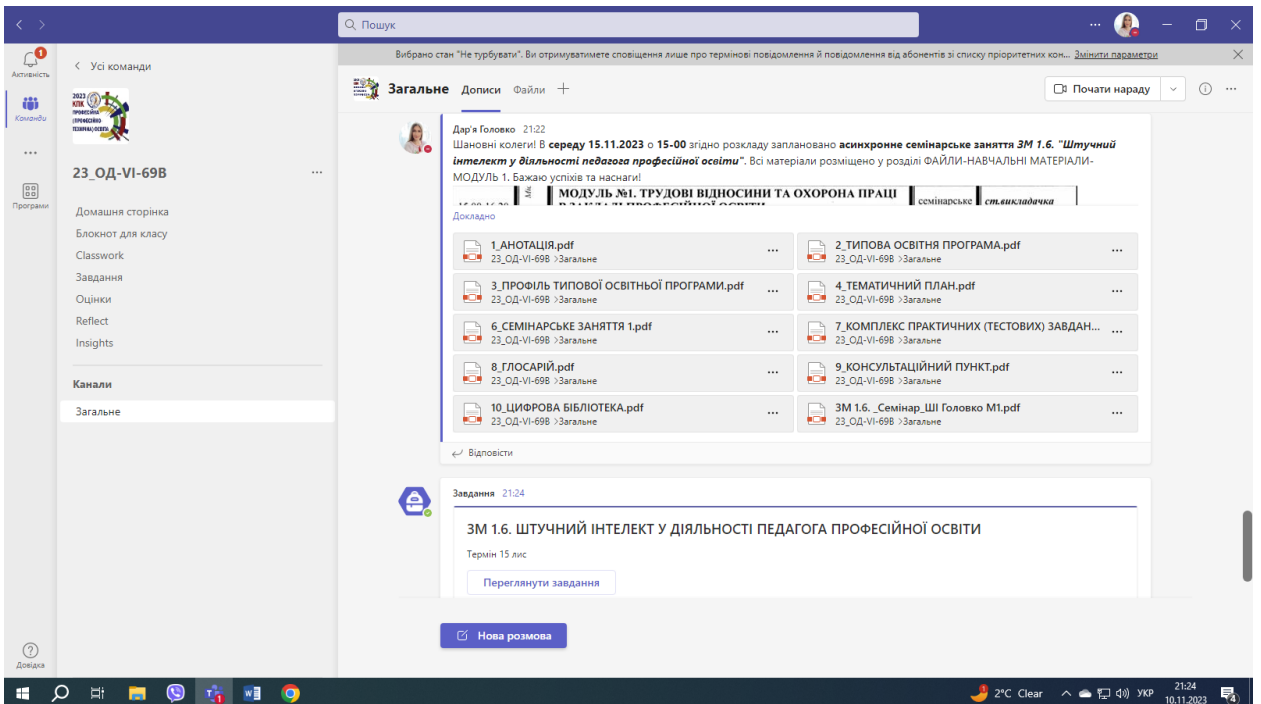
Пошук

Активність
Команди
Програми
Довідка

Усі команди

2023 КПК ПРОФЕСІЙНА (ПРОФЕСІЙНО-ТЕХНІЧНА) ОСВІТА

23_ОД-VI-69В ...

Домашня сторінка
Блокнот для класу
Classwork
Завдання
Оцінки
Reflect
Insights

Канали
Загальне

Вибрано стан "Не турбувати". Ви отримуватимете сповіщення лише про термінові повідомлення й повідомлення від абонентів зі списку пріоритетних кон... Змінити параметри

Загальне Дописи Файли +
Почати нараду

Дар'я Головко 21:22
Шановні колеги! В **середу 15.11.2023** о **15-00** згідно розкладу заплановано **асинхронне семінарське заняття *ЗМ 1.6. "Штучний інтелект у діяльності педагога професійної освіти"***. Всі матеріали розміщено у розділі ФАЙЛИ-НАВЧАЛЬНІ МАТЕРІАЛИ-МОДУЛЬ 1. Бажаю успіхів та наснаги!

МОДУЛЬ №1. ТРУДОВІ ВІДНОСИНИ ТА ОХОРОНА ПРАЦІ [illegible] | семінарське | ст.викладачка

Докладно

1_АНОТАЦІЯ.pdf
23_ОД-VI-69В >Загальне
2_ТИПОВА ОСВІТНЯ ПРОГРАМА.pdf
23_ОД-VI-69В >Загальне
3_ПРОФІЛЬ ТИПОВОЇ ОСВІТНЬОЇ ПРОГРАМИ.pdf
23_ОД-VI-69В >Загальне
4_ТЕМАТИЧНИЙ ПЛАН.pdf
23_ОД-VI-69В >Загальне
6_СЕМІНАРСЬКЕ ЗАНЯТТЯ 1.pdf
23_ОД-VI-69В >Загальне
7_КОМПЛЕКС ПРАКТИЧНИХ (ТЕСТОВИХ) ЗАВДАН...
23_ОД-VI-69В >Загальне
8_ГЛОСАРІЙ.pdf
23_ОД-VI-69В >Загальне
9_КОНСУЛЬТАЦІЙНИЙ ПУНКТ.pdf
23_ОД-VI-69В >Загальне
10_ЦИФРОВА БІБЛІОТЕКА.pdf
23_ОД-VI-69В >Загальне
ЗМ 1.6. _Семінар_ШІ Головко М1.pdf
23_ОД-VI-69В >Загальне

Відповісти

Завдання 21:24
ЗМ 1.6. ШТУЧНИЙ ІНТЕЛЕКТ У ДІЯЛЬНОСТІ ПЕДАГОГА ПРОФЕСІЙНОЇ ОСВІТИ
Термін 15 лис
Переглянути завдання

Нова розмова

2°C Clear УКР 21:24 10.11.2023